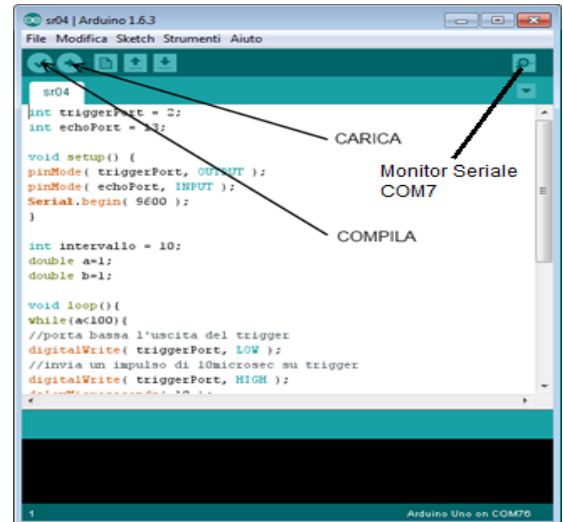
sr04 | Arduino 1.6.3

File Modifica Sketch Strumenti Aiuto

sr04

int triggerPort = 2;
int echoPort = 13;

void setup() {
pinMode( triggerPort, OUTPUT );
pinMode( echoPort, INPUT );
Serial.begin( 9600 );
}

int intervallo = 10;
double a=1;
double b=1;

void loop(){
while(a<100){
//porta bassa l'uscita del trigger
digitalWrite( triggerPort, LOW );
//invia un impulso di 10microsec su trigger
digitalWrite( triggerPort, HIGH );
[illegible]

CARICA

Monitor Seriale COM7

COMPILA

1

Arduino Uno on COM76